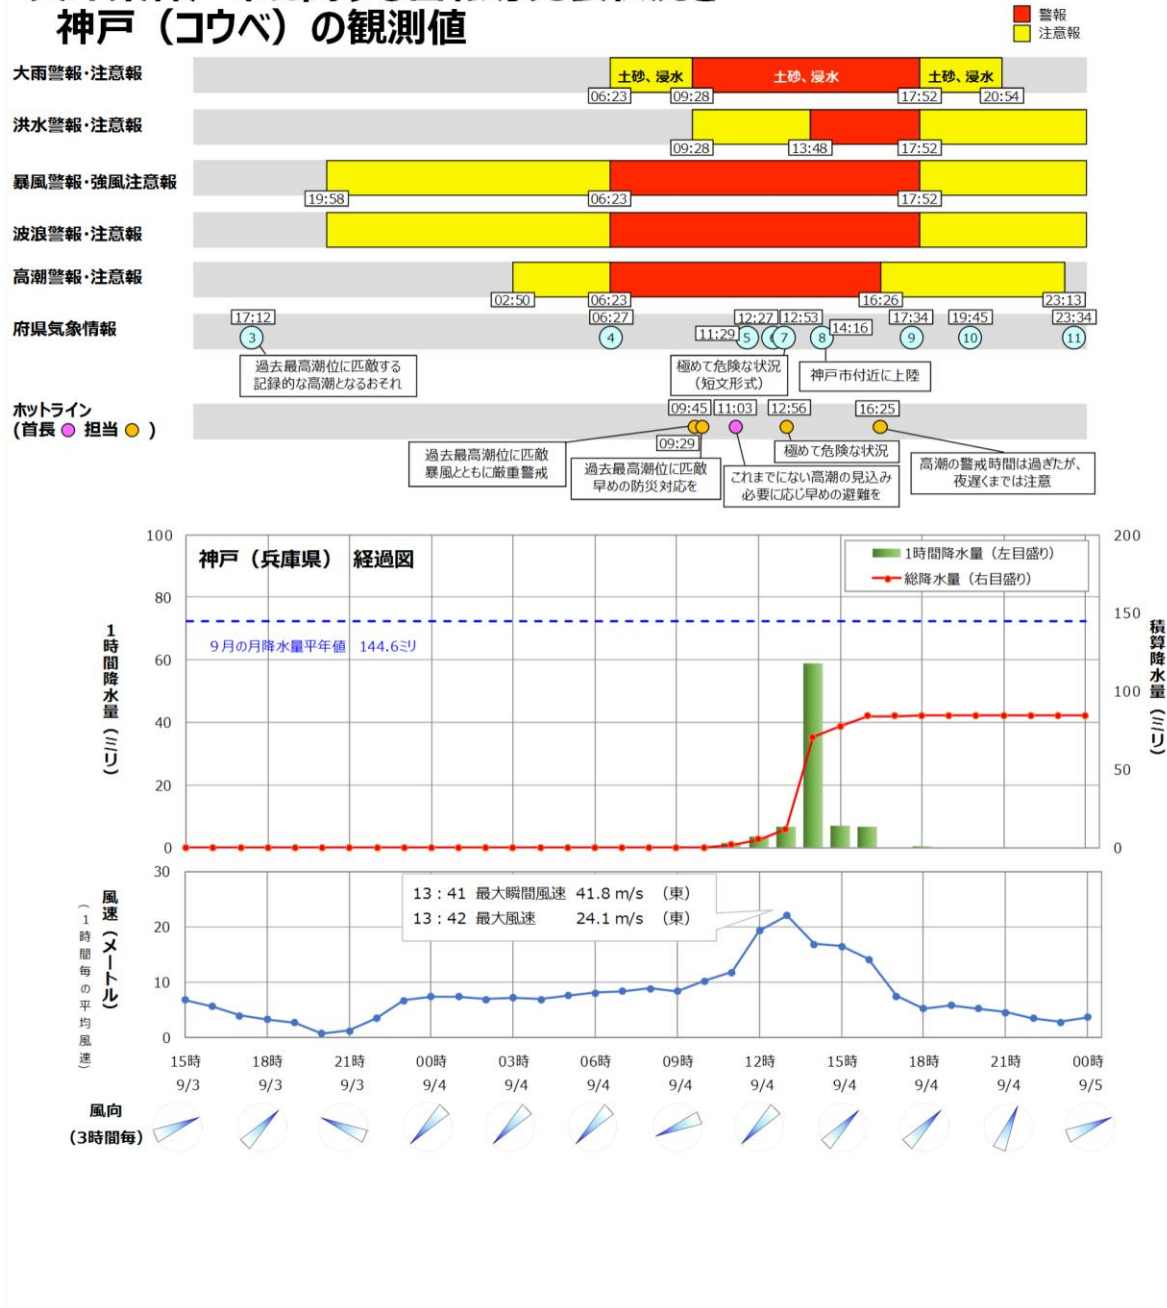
神戸（コウベ）の観測値

警報
注意報

大雨警報・注意報
土砂、浸水
土砂、浸水
土砂、浸水
06:23
09:28
17:52
20:54

洪水警報・注意報
09:28
13:48
17:52

暴風警報・強風注意報
19:58
06:23
17:52

波浪警報・注意報

高潮警報・注意報
02:50
06:23
16:26
23:13

府県気象情報
17:12
3
06:27
4
12:27
12:53
11:29
5
6
7
14:16
8
17:34
9
19:45
10
23:34
11
過去最高潮位に匹敵する記録的な高潮となるおそれ
極めて危険な状況（短文形式）
神戸市付近に上陸

ホットライン
（首長 ● 担当 ● ）
09:45
11:03
12:56
16:25
09:29
過去最高潮位に匹敵 暴風とともに厳重警戒
過去最高潮位に匹敵 早めの防災対応を
これまでにない高潮の見込み 必要に応じ早めの避難を
極めて危険な状況
高潮の警戒時間は過ぎたが、夜遅くまでは注意

神戸（兵庫県） 経過図
1時間降水量（左目盛り）
総降水量（右目盛り）
9月の月降水量平年値 144.6ミリ
1時間降水量（ミリ）
積算降水量（ミリ）
100
80
60
40
20
0
200
150
100
50
0

風速（メートル）
（1時間毎の平均風速）
30
20
10
0
13：41 最大瞬間風速 41.8 m/s （東）
13：42 最大風速 24.1 m/s （東）

15時 9/3
18時 9/3
21時 9/3
00時 9/4
03時 9/4
06時 9/4
09時 9/4
12時 9/4
15時 9/4
18時 9/4
21時 9/4
00時 9/5

風向
（3時間毎）